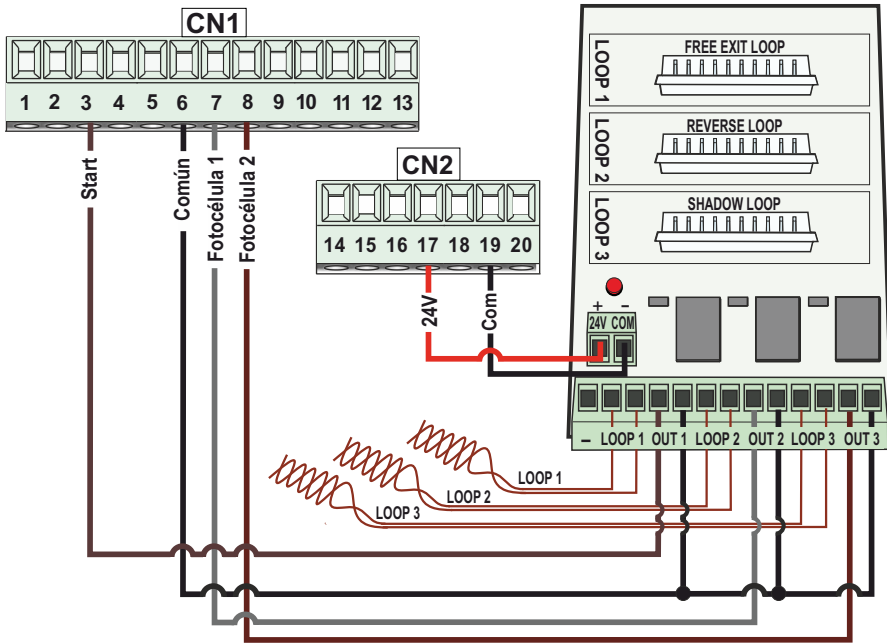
CN1

1 2 3 4 5 6 7 8 9 10 11 12 13

Start
Común
Fotocélula 1
Fotocélula 2

CN2

14 15 16 17 18 19 20

24V
Com

LOOP 1
FREE EXIT LOOP

LOOP 2
REVERSE LOOP

LOOP 3
SHADOW LOOP

+ –
24V COM

– LOOP 1 OUT 1 LOOP 2 OUT 2 LOOP 3 OUT 3

LOOP 1
LOOP 2
LOOP 3